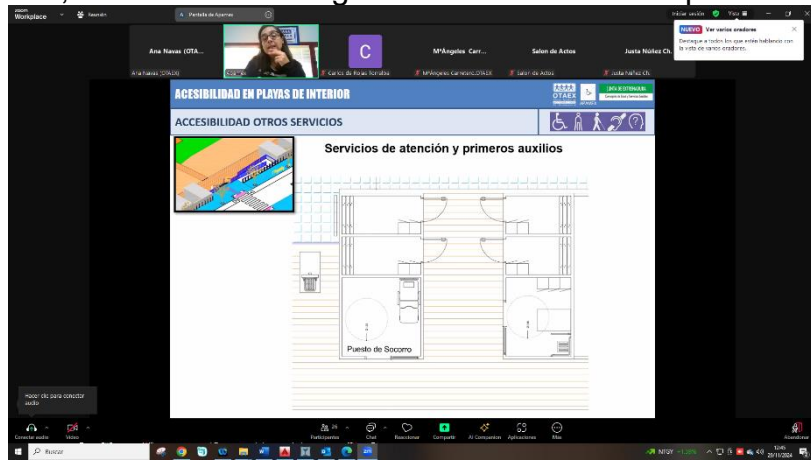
zoom Workplace

Reunión

Pantalla de Ajustes

Iniciar sesión

Vista

NUEVO Ver varios oradores

Destaque a todos los que estén hablando con la vista de varios oradores.

Ana Navas (OTA...

C

MªÁngeles Carr...

Salon de Actos

Justa Núñez Ch...

Ana Navas (OTAEX)

Carlos de Rosas Ronaldo

MªÁngeles Carretero OTAEX

Salon de Actos

Justa Núñez Ch...

ACESIBILIDAD EN PLAYAS DE INTERIOR

OTAEX

JUNTA DE EXTREMADURA

ACCESIBILIDAD OTROS SERVICIOS

Servicios de atención y primeros auxilios

Puesto de Socorro

Hacer clic para conectar audio

Conectar audio

Vídeo

Participantes

Chat

Reaccionar

Compartir

AI Companion

Aplicaciones

Más

Abandonar

Buscar

NFLX -1,20%

12:45 25/11/2024